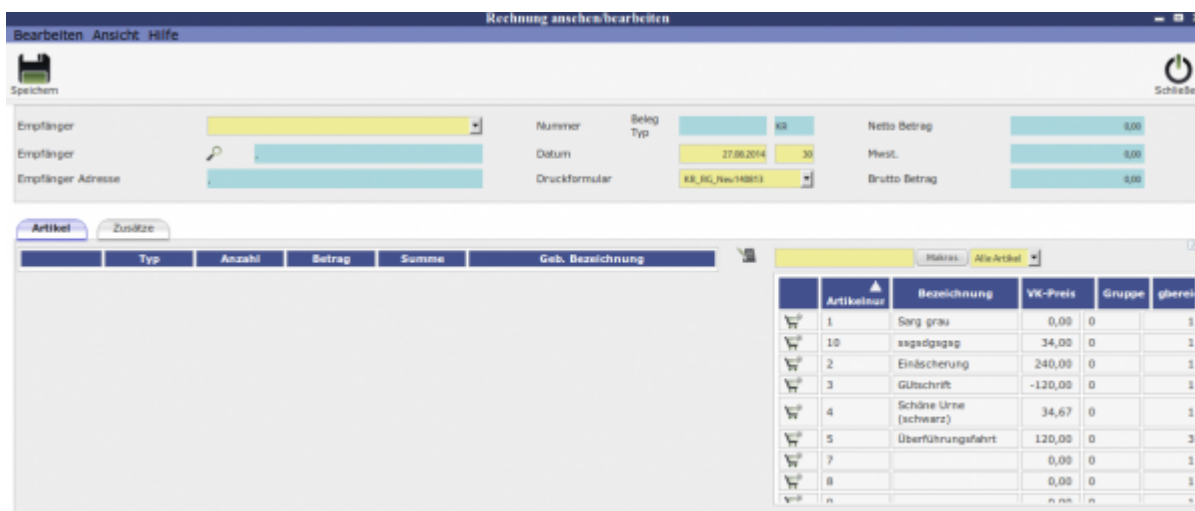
Rechnung ansehen/bearbeiten

Bearbeiten Ansicht Hilfe

Speichern

Schließe

Empfänger

Empfänger

Empfänger Adresse

Nummer

Beleg Typ

KR

Datum

27.08.2014

30

Druckformular

KR_RG_Neu/140813

Netto Betrag

0,00

Mwst.

0,00

Brutto Betrag

0,00

Artikel

Zusätze

| | Typ | Anzahl | Betrag | Summe | Geb. Bezeichnung |
|---|---|---|---|---|---|

Makros

Alle Artikel

| | Artikelnur | Bezeichnung | VK-Preis | Gruppe | gberei |
|---|---|---|---|---|---|
| | 1 | Sarg grau | 0,00 | 0 | 1 |
| | 10 | asgadgsgag | 34,00 | 0 | 1 |
| | 2 | Einäscherung | 240,00 | 0 | 1 |
| | 3 | Gütschrift | -120,00 | 0 | 1 |
| | 4 | Schöne Urne (schwarz) | 34,67 | 0 | 1 |
| | 5 | Überführungsfahrt | 120,00 | 0 | 3 |
| | 7 | | 0,00 | 0 | 1 |
| | 8 | | 0,00 | 0 | 1 |
| | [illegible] | | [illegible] | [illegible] | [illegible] |